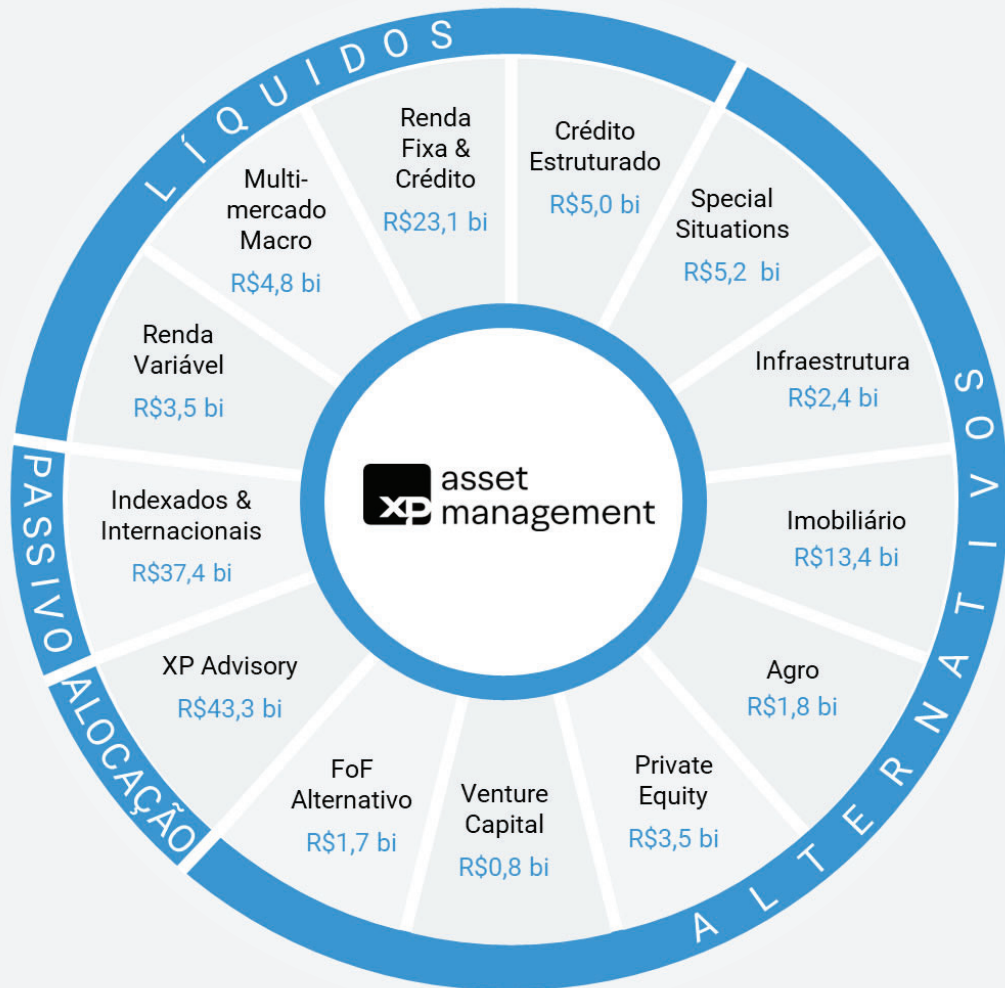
LÍQUIDOS

Multimercado Macro
R$4,8 bi

Renda Fixa & Crédito
R$23,1 bi

Crédito Estruturado
R$5,0 bi

Special Situations
R$5,2 bi

Infraestrutura
R$2,4 bi

Imobiliário
R$13,4 bi

Agro
R$1,8 bi

Private Equity
R$3,5 bi

Venture Capital
R$0,8 bi

FoF Alternativo
R$1,7 bi

XP Advisory
R$43,3 bi

Indexados & Internacionais
R$37,4 bi

Renda Variável
R$3,5 bi

XP asset management

ALTERNATIVOS

PASSIVO

ALOCAÇÃO